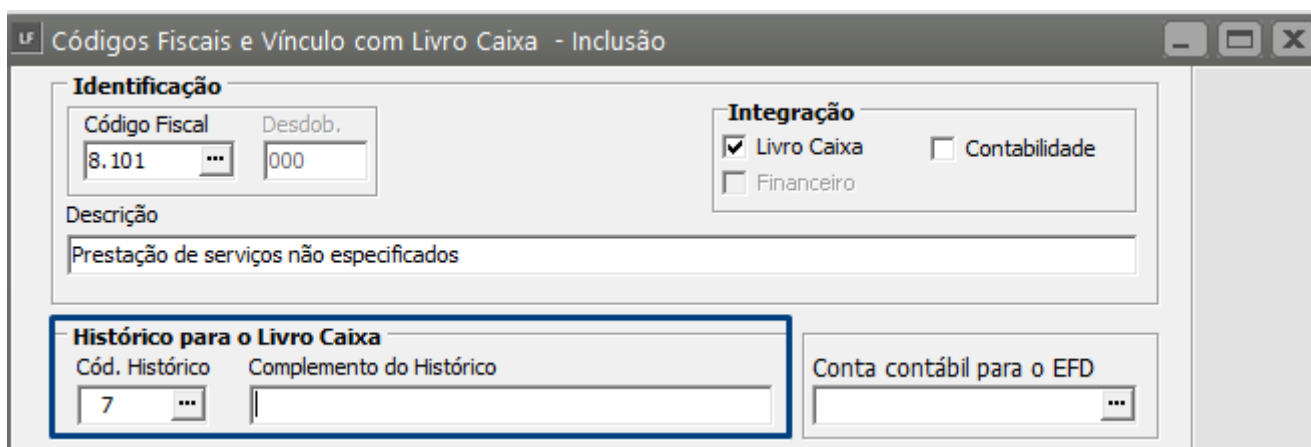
LF Códigos Fiscais e Vínculo com Livro Caixa - Inclusão

Identificação
Código Fiscal
8.101 ...
Desdob.
000

Integração
☑ Livro Caixa
☐ Contabilidade
☐ Financeiro

Descrição
Prestação de serviços não especificados

Histórico para o Livro Caixa
Cód. Histórico
7 ...
Complemento do Histórico

Conta contábil para o EFD
...